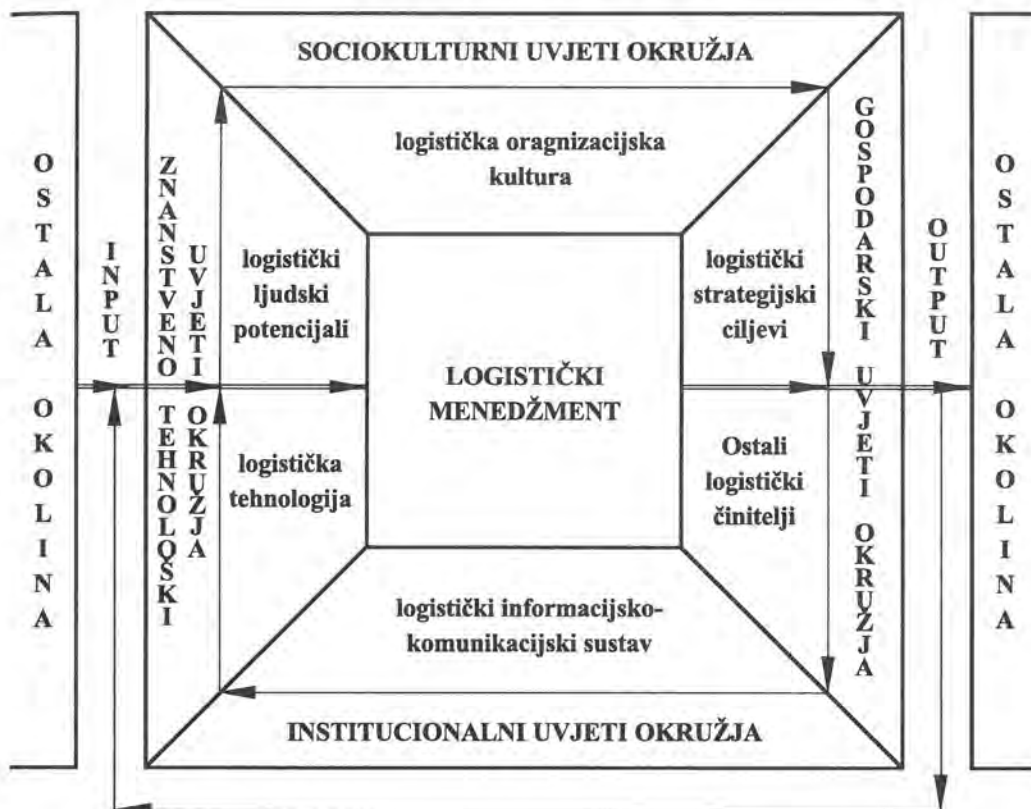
OSTALA OKOLINA

INPUT

ZNANSTVENO TEHNOLOŠKI UVJETI OKRUŽJA

SOCIOKULTURNI UVJETI OKRUŽJA

logistička oragnizacijska kultura

logistički ljudski potencijali

logistički strategijski ciljevi

LOGISTIČKI MENEDŽMENT

logistička tehnologija

Ostali logistički činitelji

logistički informacijsko-komunikacijski sustav

INSTITUCIONALNI UVJETI OKRUŽJA

GOSPODARSKI UVJETI OKRUŽJA

OUTPUT

OSTALA OKOLINA